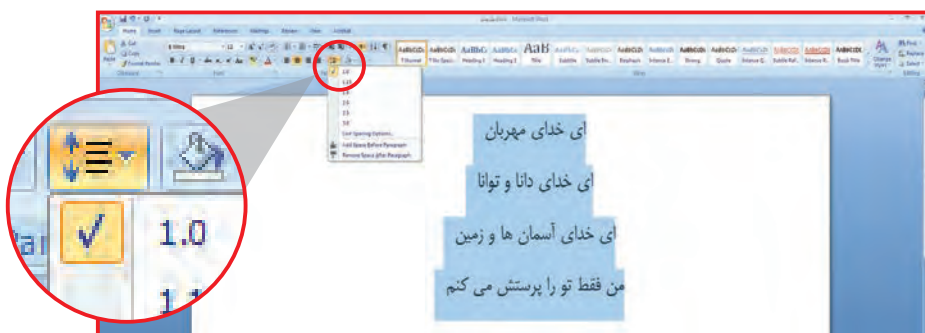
Document1 - Microsoft Word

Home Insert Page Layout References Mailings Review View Acrobat

Cut
Copy
Format Painter
Paste
Clipboard
B Mitra
12
Font
Paragraph

AaBbCcDc Normal
AaBbCcDc No Spaci...
AaBbCc Heading 1
AaBbCc Heading 2
AaB Title
AaBbCc. Subtitle
AaBbCcDc Subtle Em...
AaBbCcDc Emphasis
AaBbCcDc Intense E...
AaBbCcDc Strong
AaBbCcDc Quote
AaBbCcDc Intense Q...
AaBbCcDc Subtle Ref...
AaBbCcDc Intense R...
AaBbCcDc Book Title
Styles
Change Styles
Find
Replace
Select
Editing

1.0
1.15
1.5
2.0
2.5
3.0
Line Spacing Options...
Add Space Before Paragraph
Remove Space After Paragraph

ای خدای مهربان

ای خدای دانا و توانا

ای خدای آسمان ها و زمین

من فقط تو را پرستش می کنم

1.0
1.1